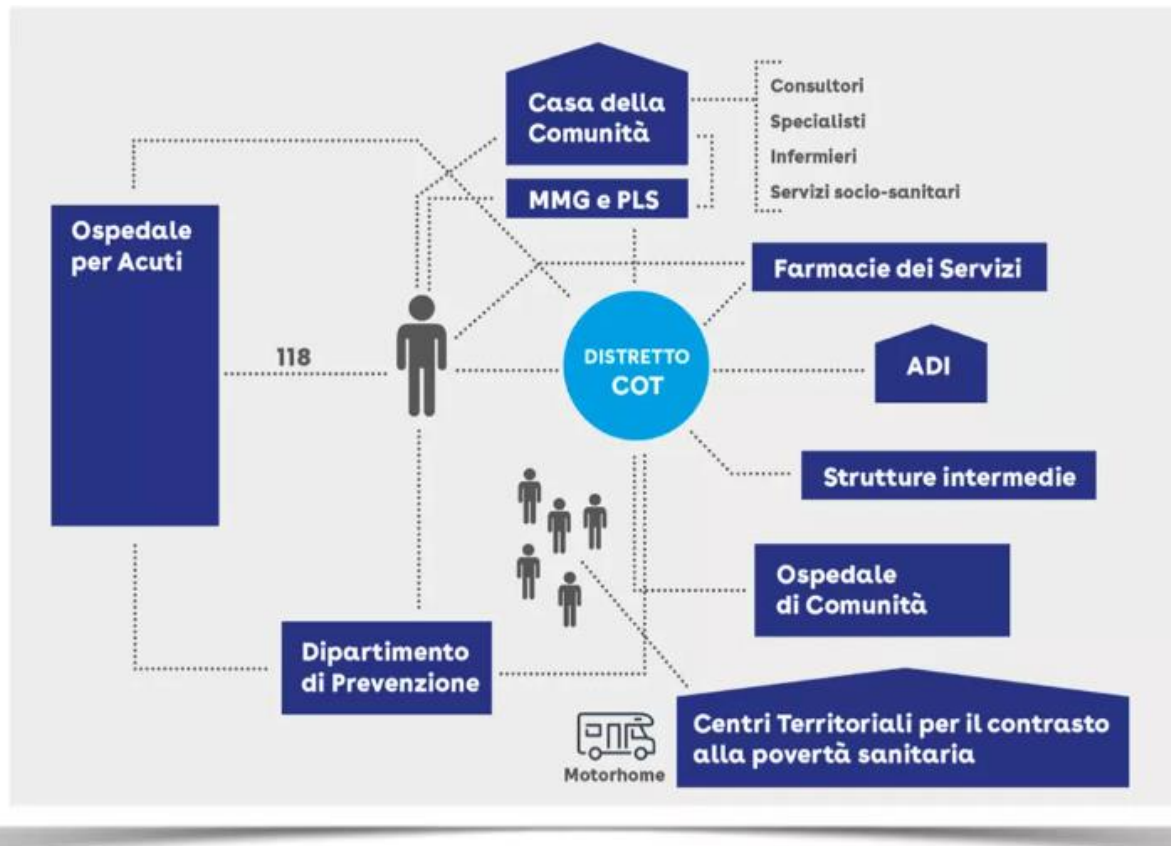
Casa della Comunità

Consultori
Specialisti
Infermieri
Servizi socio-sanitari

MMG e PLS

Ospedale per Acuti

Farmacie dei Servizi

118

DISTRETTO COT

ADI

Strutture intermedie

Ospedale di Comunità

Dipartimento di Prevenzione

Centri Territoriali per il contrasto alla povertà sanitaria

Motorhome